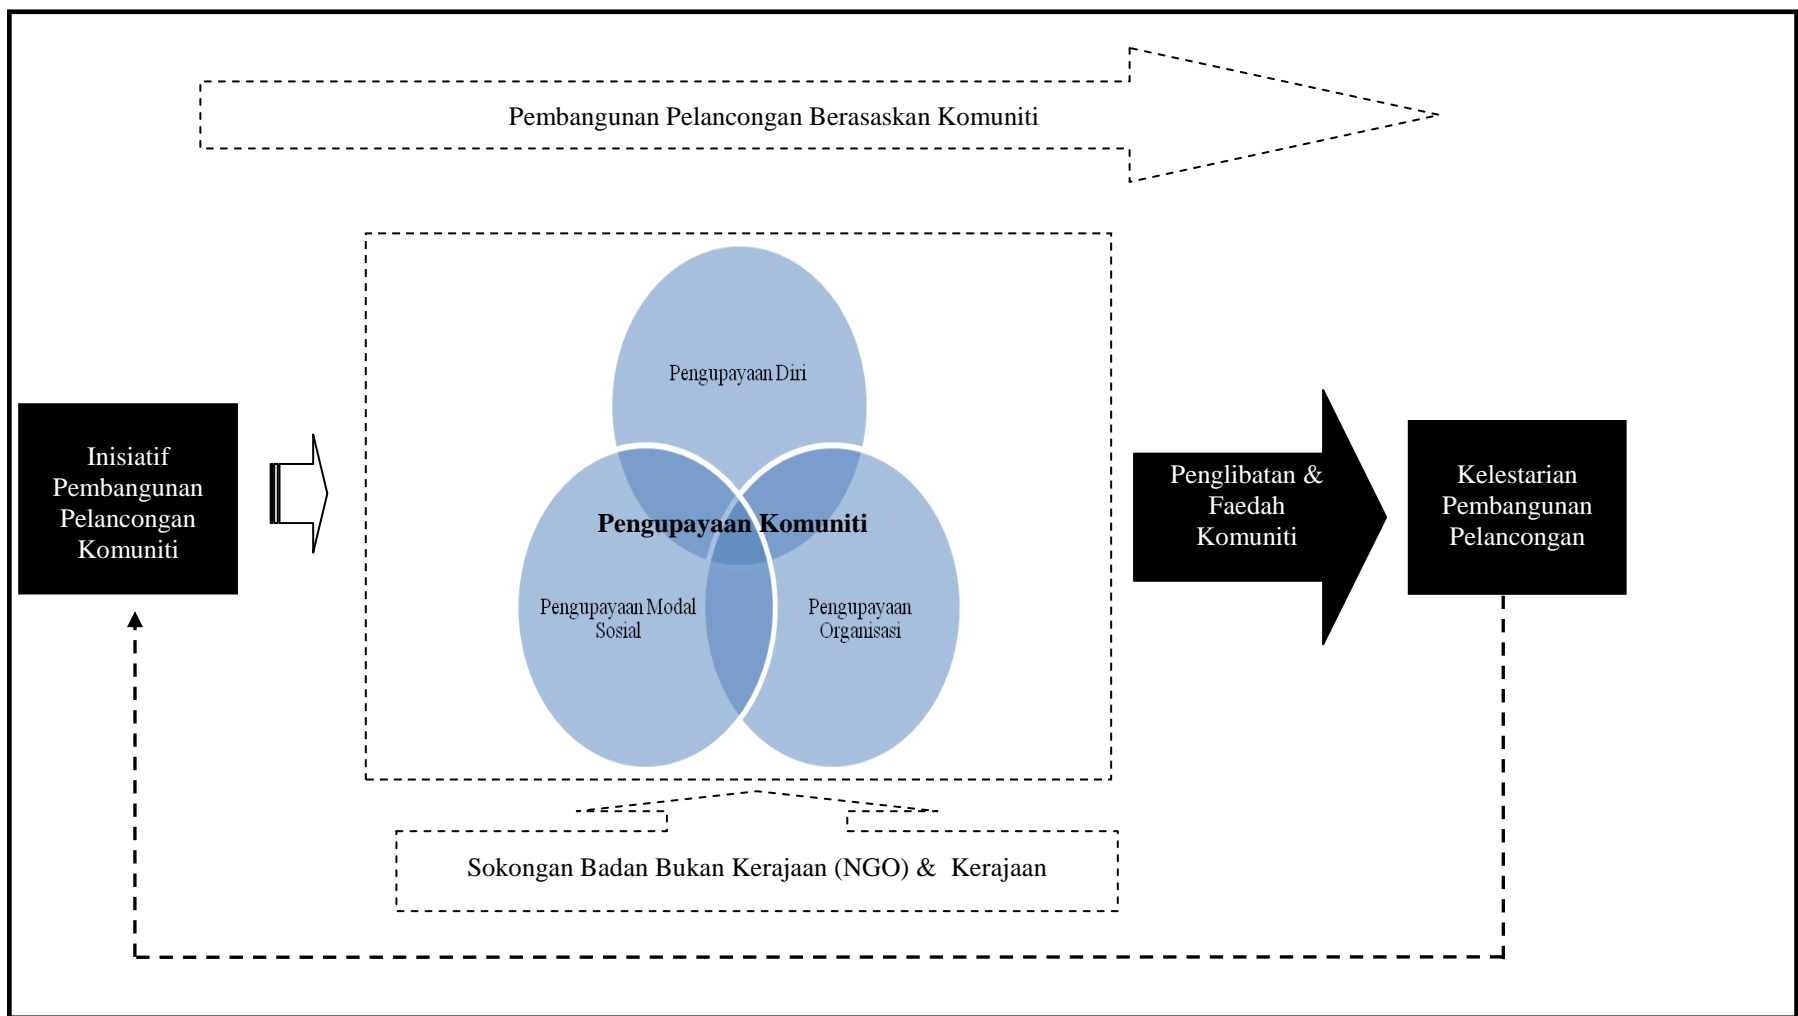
Pembangunan Pelancongan Berasaskan Komuniti

Inisiatif Pembangunan Pelancongan Komuniti

Pengupayaan Diri

Pengupayaan Komuniti

Pengupayaan Modal Sosial

Pengupayaan Organisasi

Penglibatan & Faedah Komuniti

Kelestarian Pembangunan Pelancongan

Sokongan Badan Bukan Kerajaan (NGO) & Kerajaan